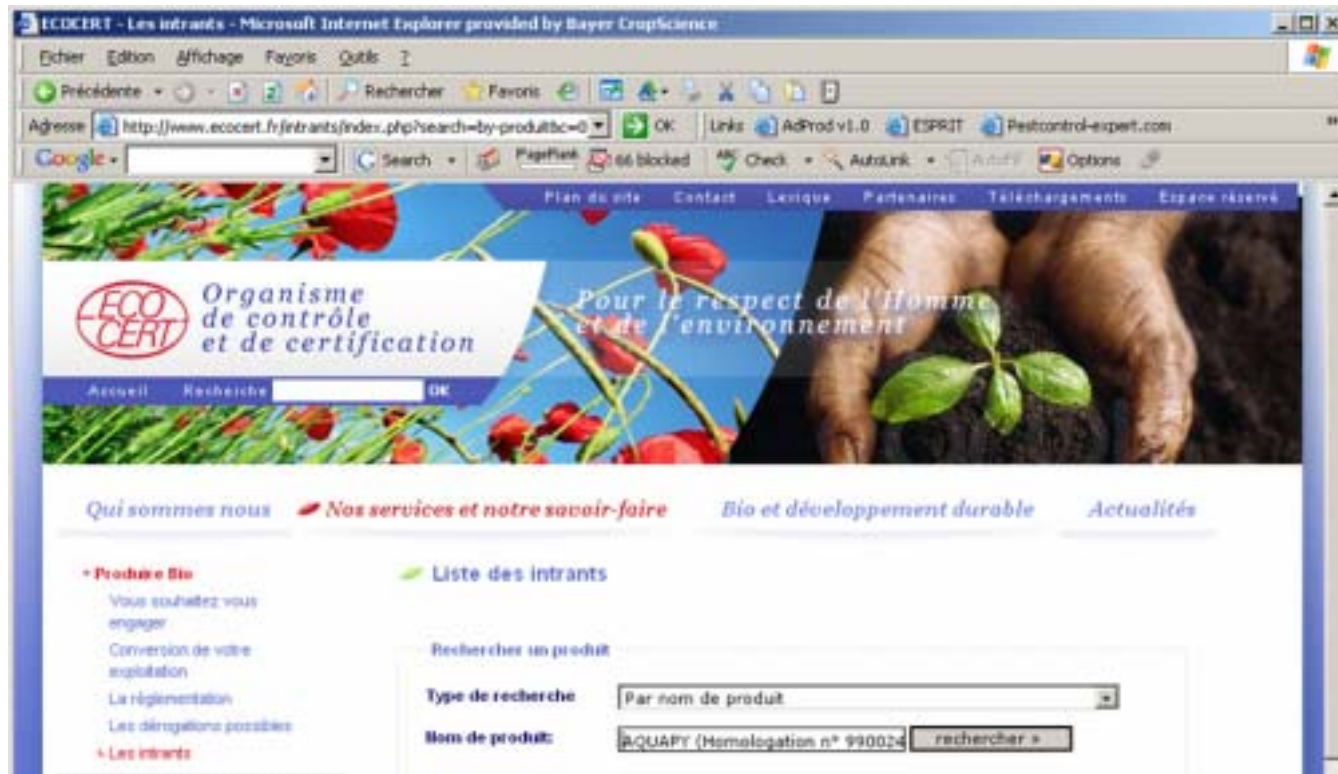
ECOCERT - Les intrants - Microsoft Internet Explorer provided by Bayer CropScience

Fichier Edition Affichage Favoris Outils ?

Précédente Rechercher Favoris

Adresse http://www.ecocert.fr/intrants/index.php?search=by-produit&c=0 OK Links AdProd v1.0 ESPRIT Pestcontrol-expert.com

Google Search PageRank 66 blocked Check AutoLink AutoFill Options

Plan du site Contact Lexique Partenaires Téléchargements Espace réservé

ECO CERT Organisme de contrôle et de certification

Pour le respect de l'Homme et de l'environnement

Accueil Recherche OK

Qui sommes nous Nos services et notre savoir-faire Bio et développement durable Actualités

• Produire Bio
Vous souhaitez vous engager
Conversion de votre exploitation
La réglementation
Les dérogations possibles
• Les intrants

Liste des intrants

Rechercher un produit

Type de recherche Par nom de produit

Nom de produit: AQUAPY (Homologation n° 990024 rechercher »